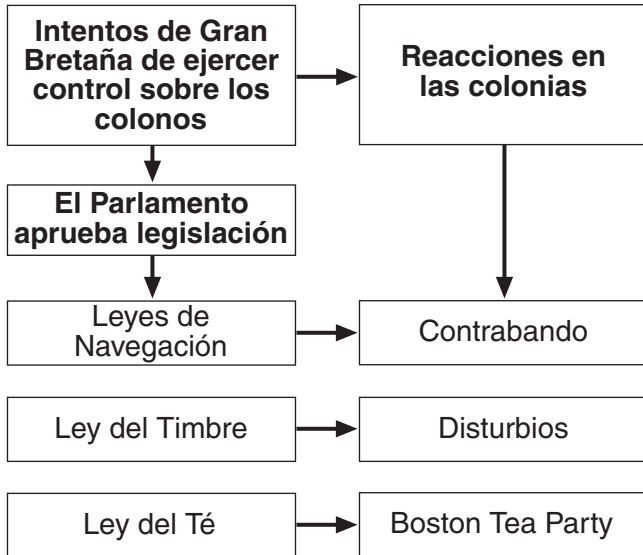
Intentos de Gran Bretaña de ejercer control sobre los colonos

Reacciones en las colonias

El Parlamento aprueba legislación

Leyes de Navegación

Contrabando

Ley del Timbre

Disturbios

Ley del Té

Boston Tea Party